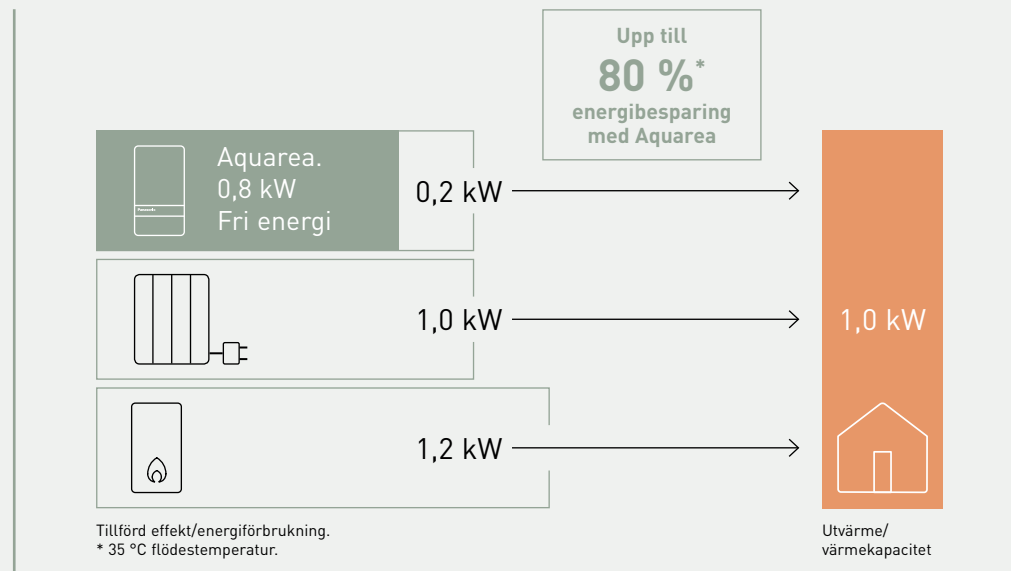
Upp till
80 %*
energibesparing
med Aquarea

Panasonic

Aquarea.
0,8 kW
Fri energi

0,2 kW

1,0 kW

1,2 kW

1,0 kW

Tillförd effekt/energiförbrukning.
* 35 °C flödestemperatur.

Utvärme/
värmekapacitet